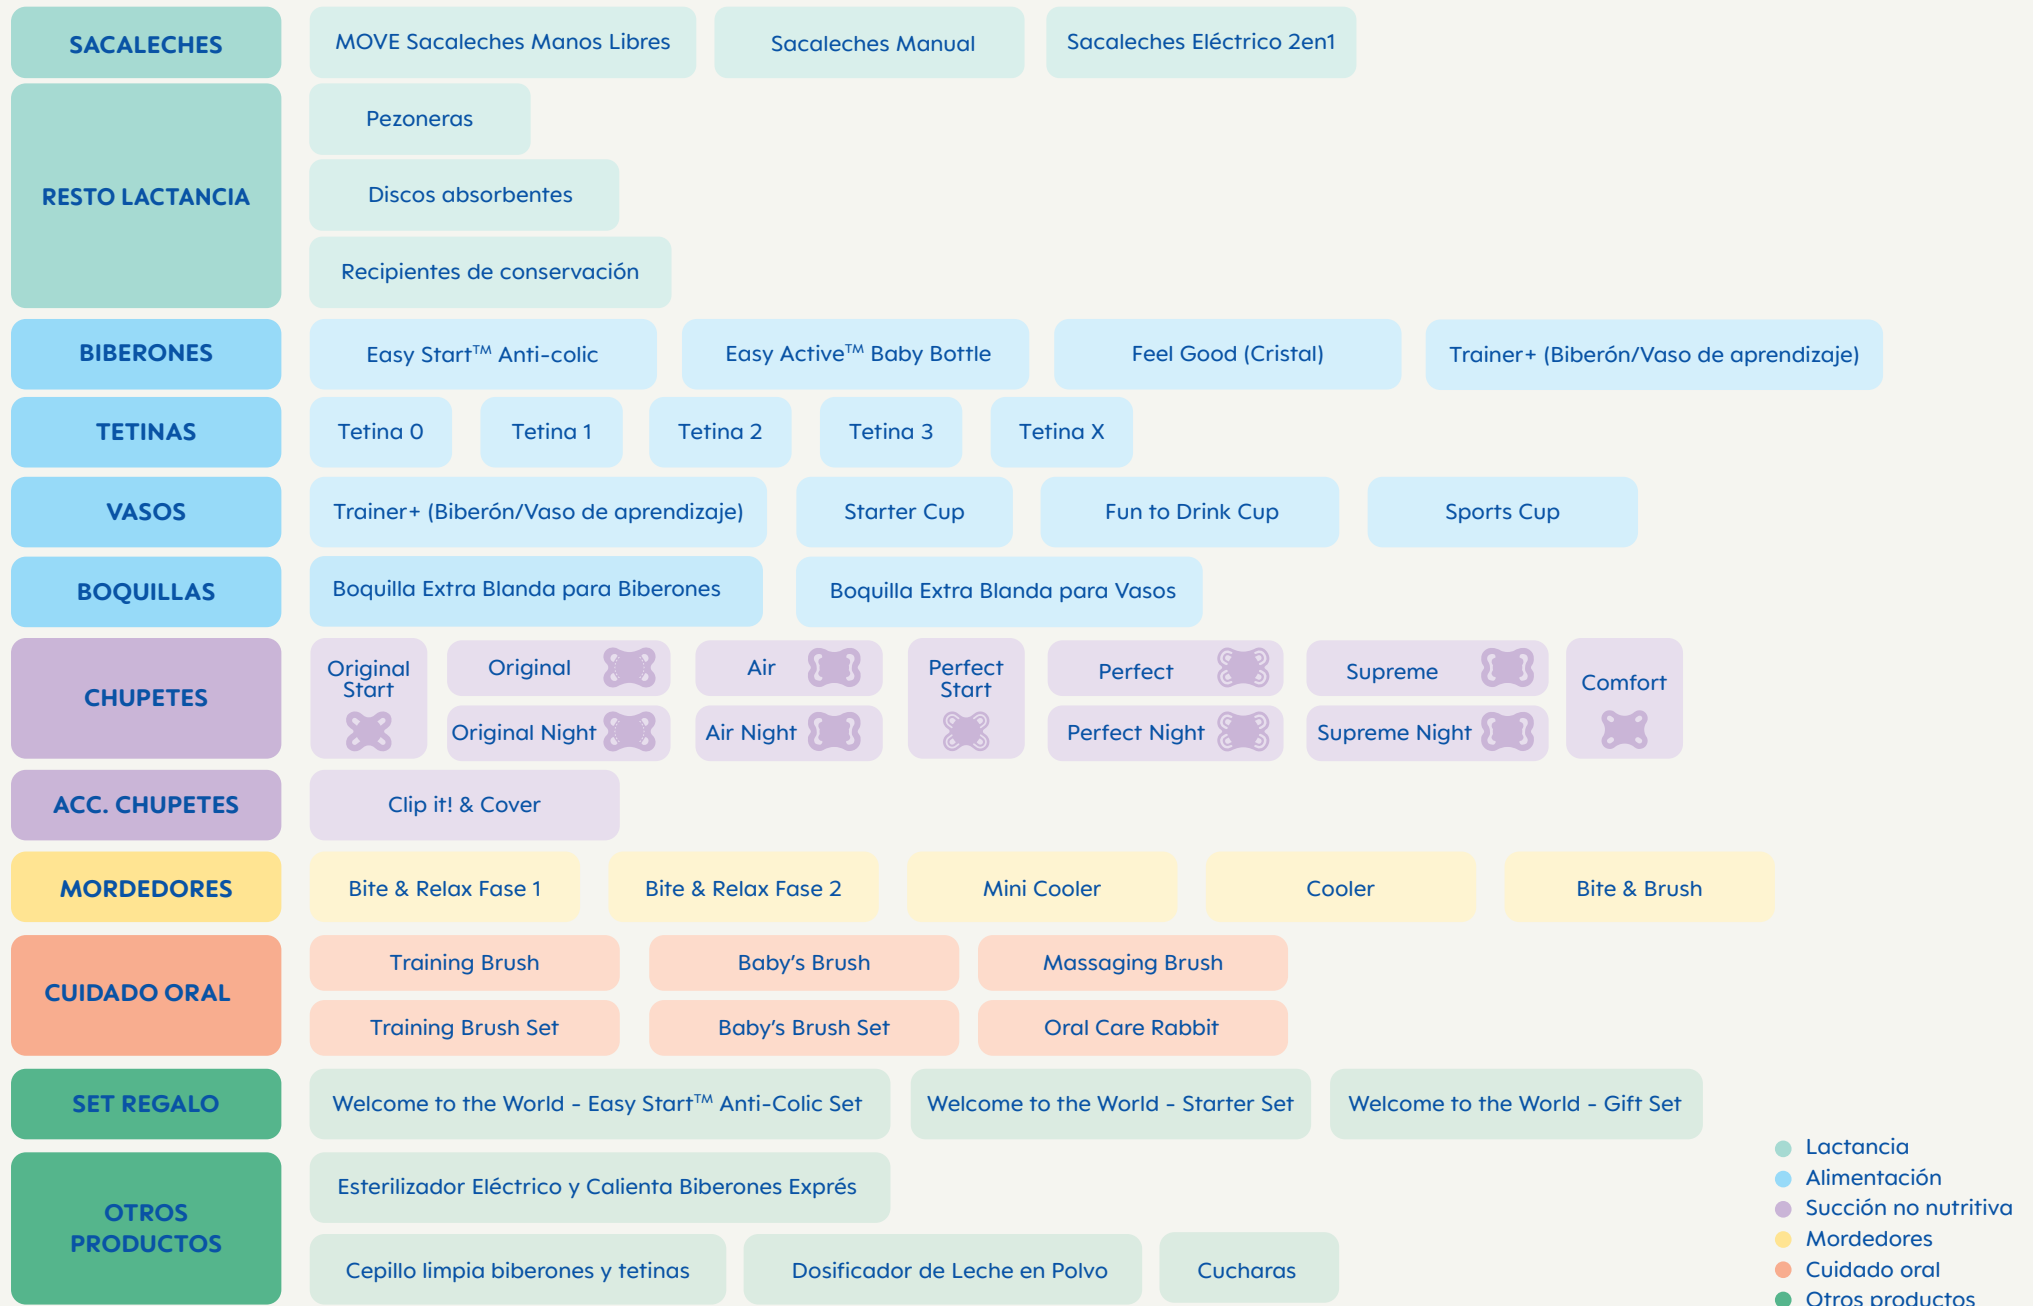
SACALECHES
MOVE Sacaleches Manos Libres
Sacaleches Manual
Sacaleches Eléctrico 2en1

RESTO LACTANCIA
Pezoneras
Discos absorbentes
Recipientes de conservación

BIBERONES
Easy Start™ Anti-colic
Easy Active™ Baby Bottle
Feel Good (Cristal)
Trainer+ (Biberón/Vaso de aprendizaje)

TETINAS
Tetina 0
Tetina 1
Tetina 2
Tetina 3
Tetina X

VASOS
Trainer+ (Biberón/Vaso de aprendizaje)
Starter Cup
Fun to Drink Cup
Sports Cup

BOQUILLAS
Boquilla Extra Blanda para Biberones
Boquilla Extra Blanda para Vasos

CHUPETES
Original Start
Original
Original Night
Air
Air Night
Perfect Start
Perfect
Perfect Night
Supreme
Supreme Night
Comfort

ACC. CHUPETES
Clip it! & Cover

MORDEDORES
Bite & Relax Fase 1
Bite & Relax Fase 2
Mini Cooler
Cooler
Bite & Brush

CUIDADO ORAL
Training Brush
Baby's Brush
Massaging Brush
Training Brush Set
Baby's Brush Set
Oral Care Rabbit

SET REGALO
Welcome to the World - Easy Start™ Anti-Colic Set
Welcome to the World - Starter Set
Welcome to the World - Gift Set

OTROS PRODUCTOS
Esterilizador Eléctrico y Calienta Biberones Exprés
Cepillo limpia biberones y tetinas
Dosificador de Leche en Polvo
Cucharas

Lactancia
Alimentación
Succión no nutritiva
Mordedores
Cuidado oral
Otros productos